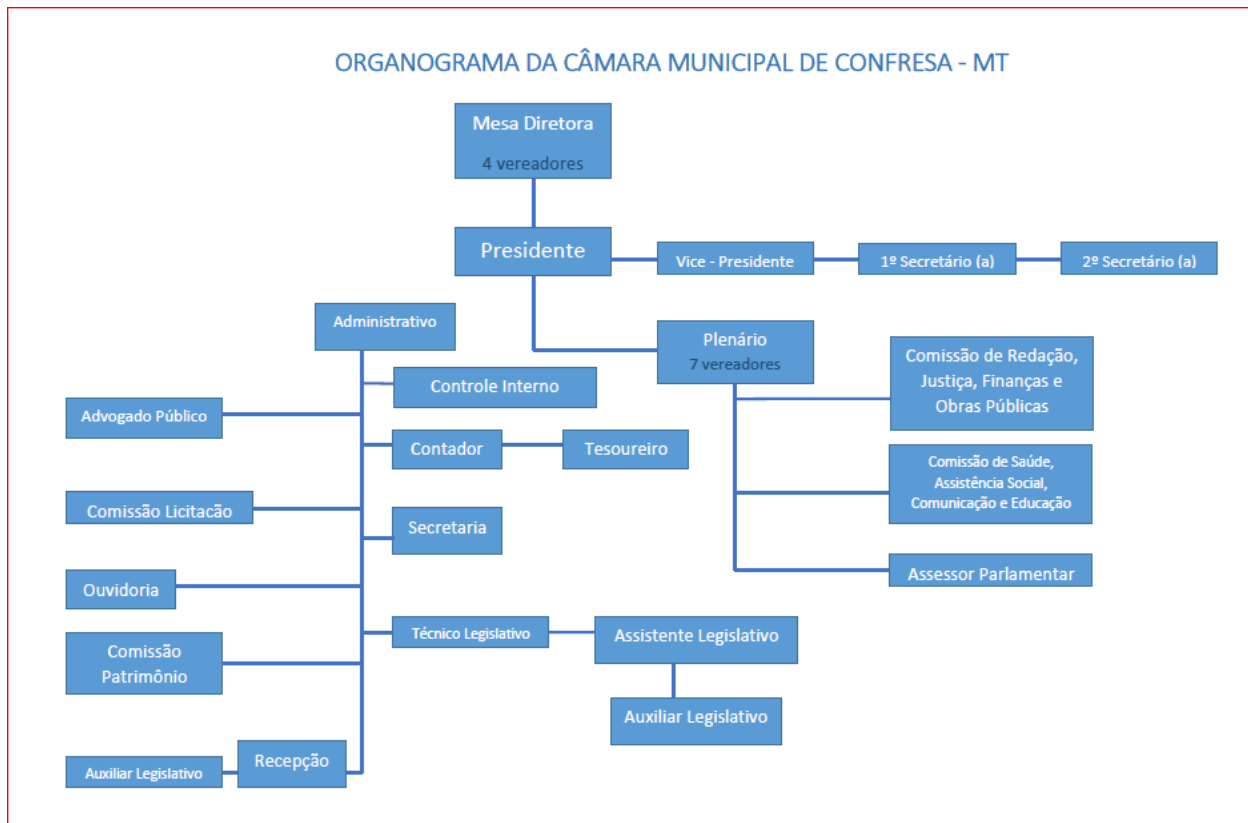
ORGANOGRAMA DA CÂMARA MUNICIPAL DE CONFRESA - MT

Mesa Diretora
4 vereadores

Presidente

Vice - Presidente

1º Secretário (a)

2º Secretário (a)

Administrativo

Plenário
7 vereadores

Controle Interno

Advogado Público

Contador

Tesoureiro

Comissão de Redação, Justiça, Finanças e Obras Públicas

Comissão Licitacão

Secretaria

Comissão de Saúde, Assistência Social, Comunicação e Educação

Ouvidoria

Assessor Parlamentar

Técnico Legislativo

Assistente Legislativo

Comissão Patrimônio

Auxiliar Legislativo

Recepção

Auxiliar Legislativo